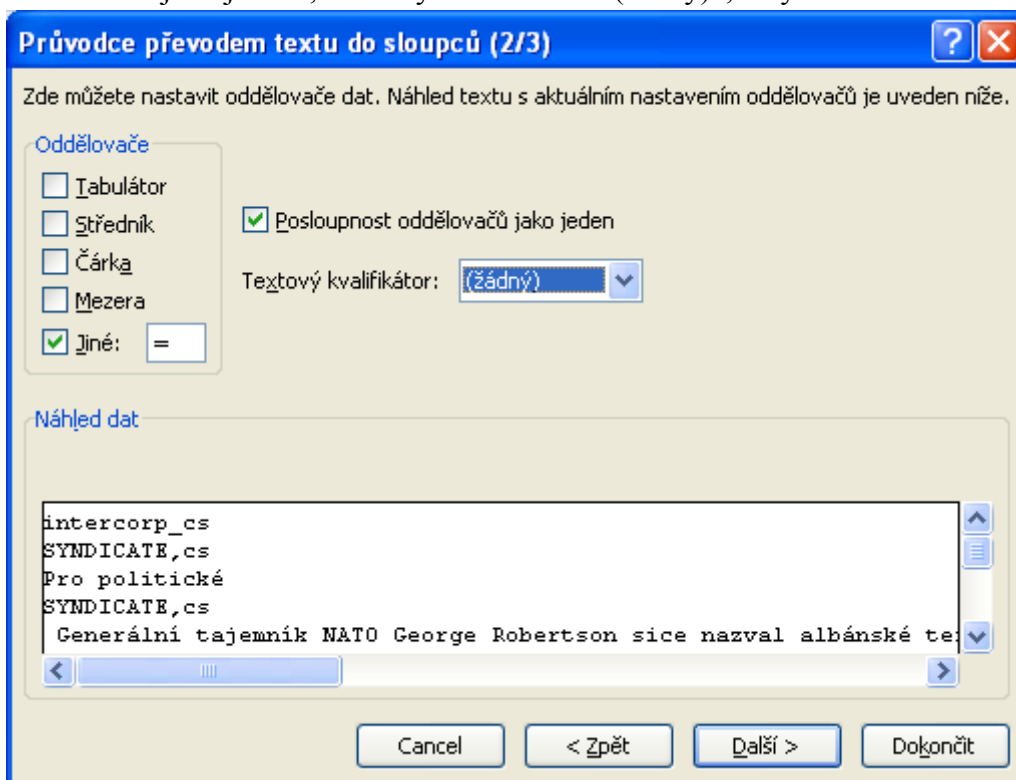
Průvodce převodem textu do sloupců (2/3)

Zde můžete nastavit oddělovače dat. Náhled textu s aktuálním nastavením oddělovačů je uveden níže.

Oddělovače
Tabulátor
Středník
Čárka
Mezera
Jiné: =

Posloupnost oddělovačů jako jeden

Textový kvalifikátor: (žádný)

Náhled dat

intercorp_cs
SYNDICATE,cs
Pro politické
SYNDICATE,cs
Generální tajemník NATO George Robertson sice nazval albánské te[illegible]

Cancel
< Zpět
Další >
Dokončit